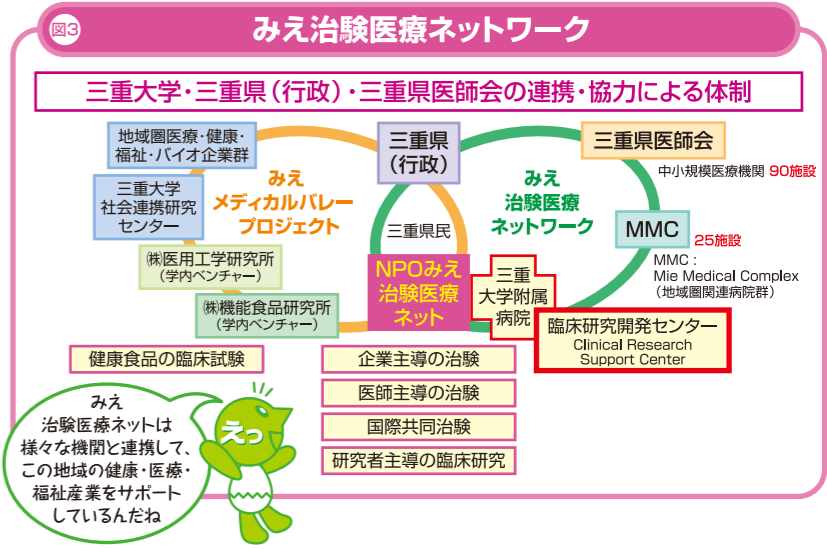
図3 みえ治験医療ネットワーク

三重大学・三重県(行政)・三重県医師会の連携・協力による体制

地域圏医療・健康・福祉・バイオ企業群

三重大学 社会連携研究センター

㈱医用工学研究所 (学内ベンチャー)

㈱機能食品研究所 (学内ベンチャー)

みえ メディカルバレー プロジェクト

三重県 (行政)

三重県民

NPOみえ 治験医療 ネット

みえ 治験医療 ネットワーク

三重 大学附属 病院

三重県医師会

中小規模医療機関 90施設

MMC 25施設

MMC : Mie Medical Complex (地域圏関連病院群)

臨床研究開発センター Clinical Research Support Center

健康食品の臨床試験

企業主導の治験

医師主導の治験

国際共同治験

研究者主導の臨床研究

みえ 治験医療ネットは 様々な機関と連携して、この地域の健康・医療・福祉産業をサポートしているんだね

えっ